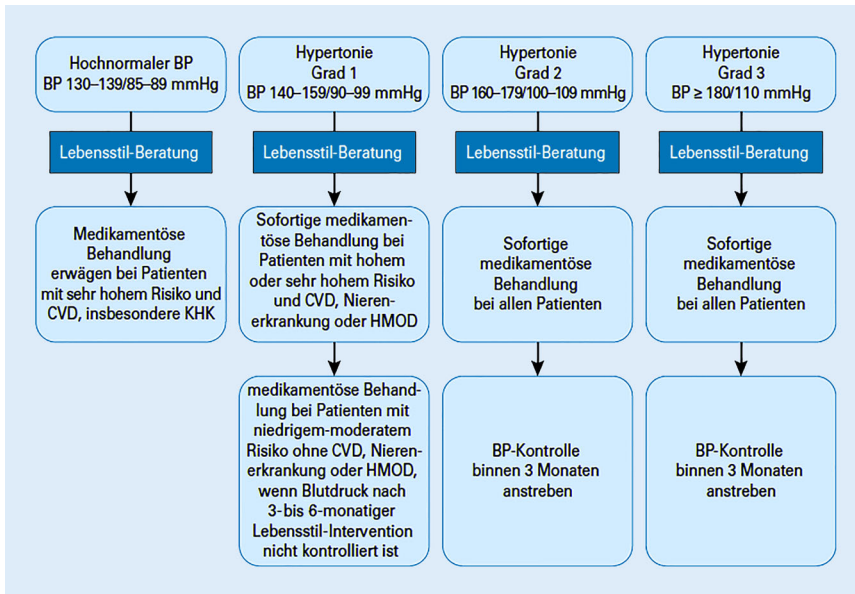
Hochnormaler BP
BP 130–139/85–89 mmHg

Lebensstil-Beratung

Medikamentöse Behandlung erwägen bei Patienten mit sehr hohem Risiko und CVD, insbesondere KHK

Hypertonie Grad 1
BP 140–159/90–99 mmHg

Lebensstil-Beratung

Sofortige medikamentöse Behandlung bei Patienten mit hohem oder sehr hohem Risiko und CVD, Nierenerkrankung oder HMOD

medikamentöse Behandlung bei Patienten mit niedrigem-moderatem Risiko ohne CVD, Nierenerkrankung oder HMOD, wenn Blutdruck nach 3-bis 6-monatiger Lebensstil-Intervention nicht kontrolliert ist

Hypertonie Grad 2
BP 160–179/100–109 mmHg

Lebensstil-Beratung

Sofortige medikamentöse Behandlung bei allen Patienten

BP-Kontrolle binnen 3 Monaten anstreben

Hypertonie Grad 3
BP ≥ 180/110 mmHg

Lebensstil-Beratung

Sofortige medikamentöse Behandlung bei allen Patienten

BP-Kontrolle binnen 3 Monaten anstreben